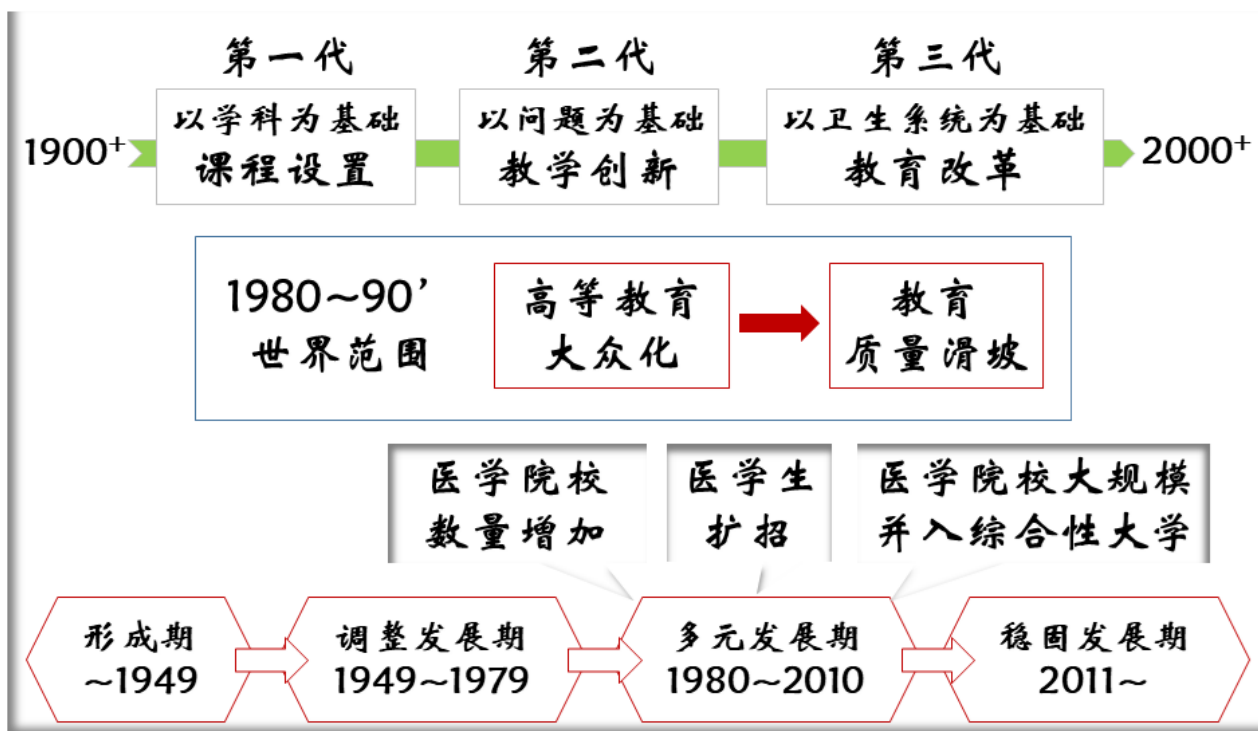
第一代
以学科为基础
课程设置

第二代
以问题为基础
教学创新

第三代
以卫生系统为基础
教育改革

$1900^{+}$

$2000^{+}$

1980~90’
世界范围

高等教育
大众化

教育
质量滑坡

医学院校
数量增加

医学生
扩招

医学院校大规模
并入综合性大学

形成期
~1949

调整发展期
1949~1979

多元发展期
1980~2010

稳固发展期
2011~